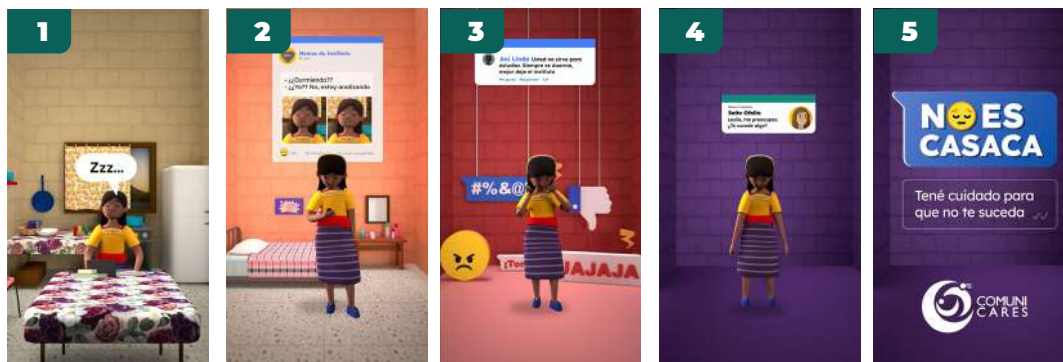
1

Zzz...

2

Memes de Instituto

- ¿¿Durmiendo??
- ¿¿Yo?? No, estoy meditando

3

Ani Linda Usted no sirve para estudiar. Siempre se duerme, mejor deje el instituto

#%&@

¡Tonta!

JAJAJA

4

Seño Ofelia
Leslie, no te preocupes. ¿Te sucede algo?

5

NO ES CASACA

Tené cuidado para que no te suceda

COMUNI CARES